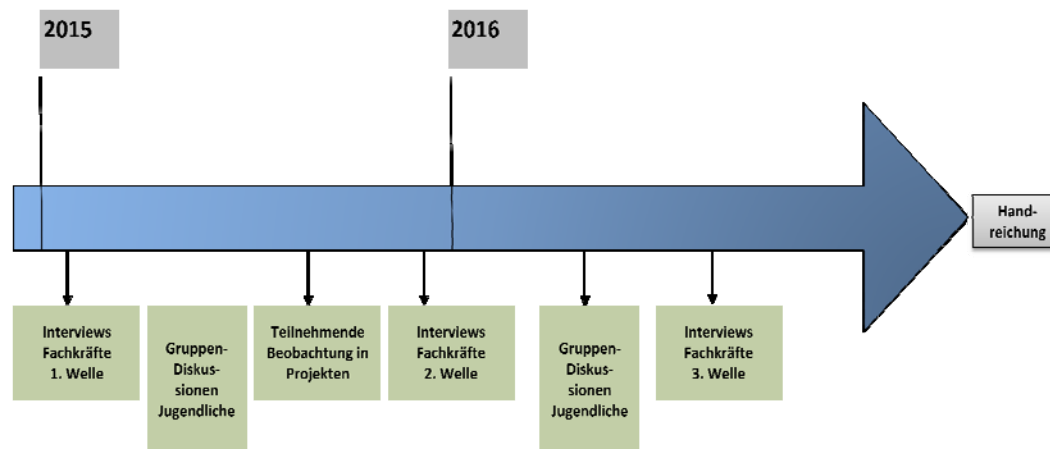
2015

2016

Handreichung

Interviews Fachkräfte 1. Welle

Gruppen-Diskussionen Jugendliche

Teilnehmende Beobachtung in Projekten

Interviews Fachkräfte 2. Welle

Gruppen-Diskussionen Jugendliche

Interviews Fachkräfte 3. Welle